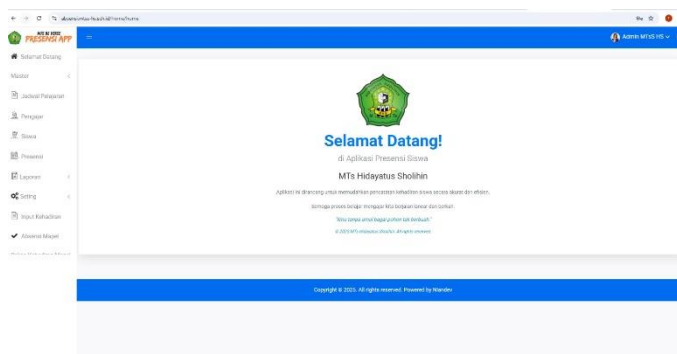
absensimtsa-hsuch.id/home/home

PRESENSI APP

Admin MTsS HS

Selamat Datang
Master
Jadwal Pelajaran
Pengajar
Siswa
Presensi
Laporan
Setting
Input Kehadiran
Absensi Mapel
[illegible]

Selamat Datang!

di Aplikasi Presensi Siswa

MTs Hidayatus Sholihin

Aplikasi ini dirancang untuk memudahkan pencatatan kehadiran siswa secara akurat dan efisien.

Semoga proses belajar mengajar kita berjalan lancar dan berkah.

"Ilmu tanpa amal bagai pohon tak berbuah."

© 2025 MTs Hidayatus Sholihin. All rights reserved.

Copyright © 2025. All rights reserved. Powered by Nlander